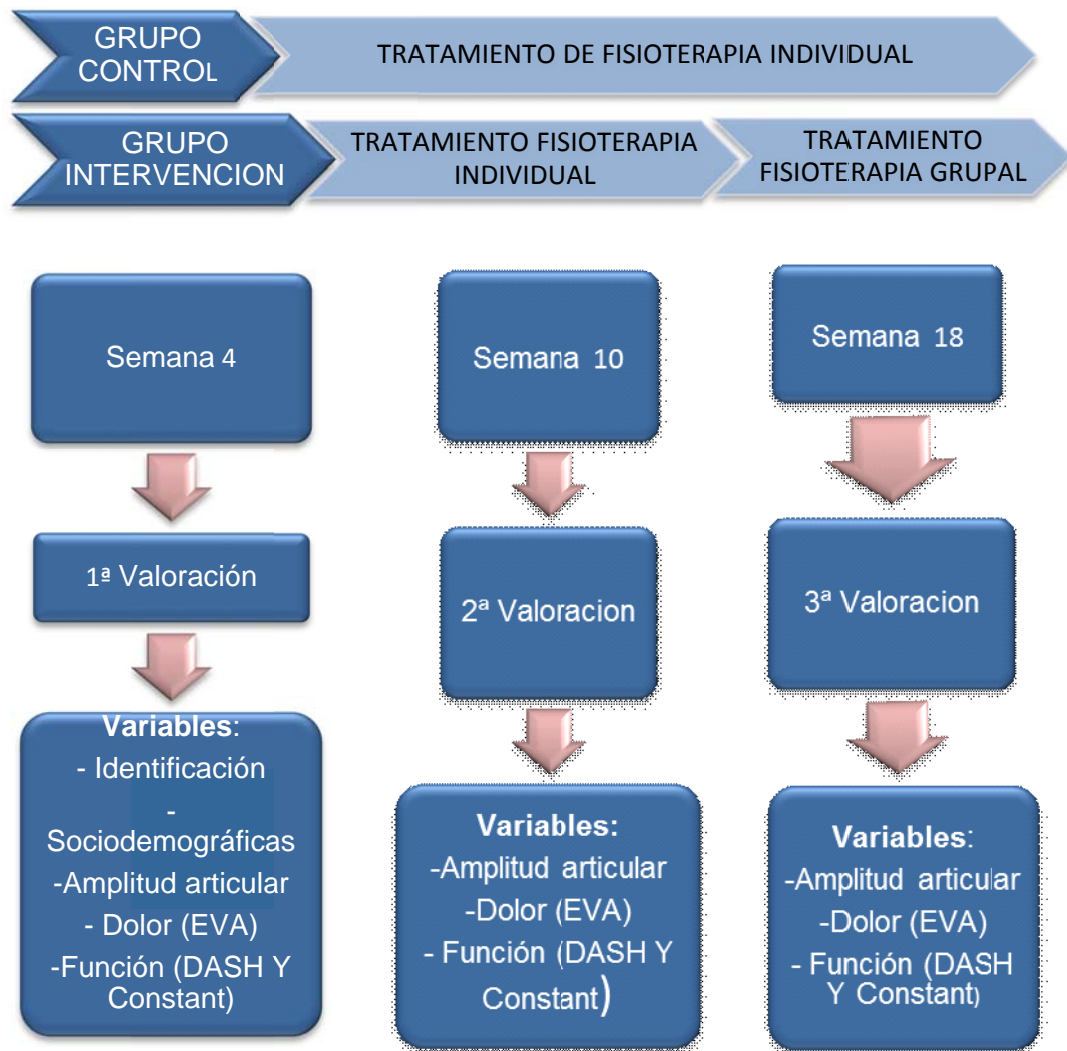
GRUPO CONTROL

TRATAMIENTO DE FISIOTERAPIA INDIVIDUAL

GRUPO INTERVENCION

TRATAMIENTO FISIOTERAPIA INDIVIDUAL

TRATAMIENTO FISIOTERAPIA GRUPAL

Semana 4

1ª Valoración

Variables:
- Identificación
- Sociodemográficas
-Amplitud articular
- Dolor (EVA)
-Función (DASH Y Constant)

Semana 10

2ª Valoracion

Variables:
-Amplitud articular
-Dolor (EVA)
- Función (DASH Y Constant)

Semana 18

3ª Valoracion

Variables:
-Amplitud articular
-Dolor (EVA)
- Función (DASH Y Constant)